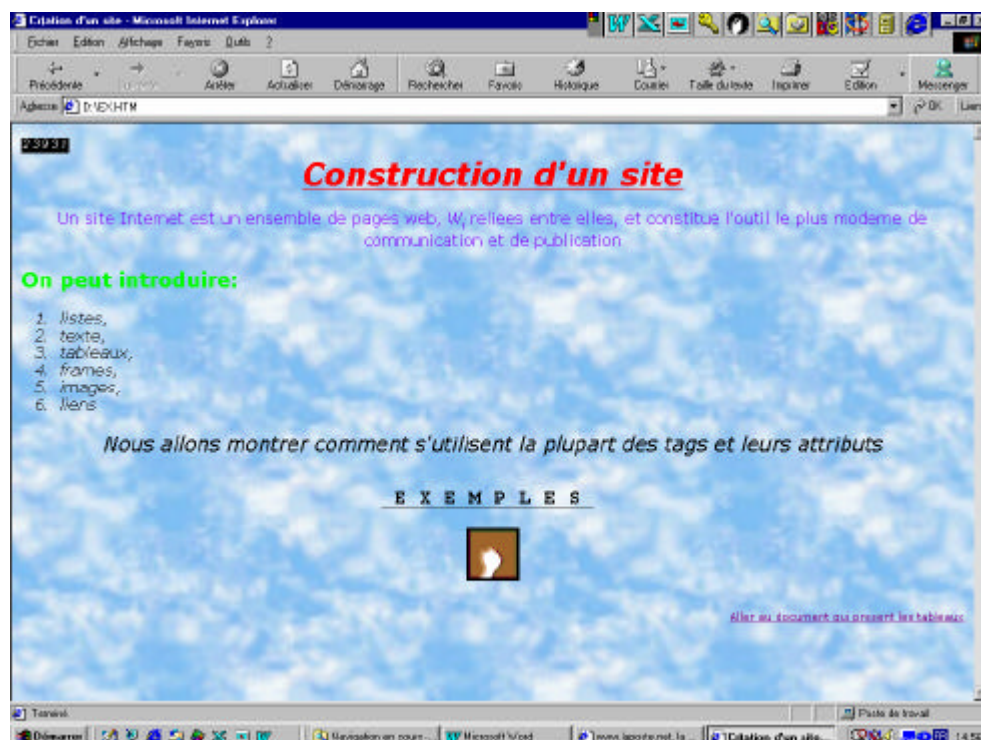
Création d'un site - Microsoft Internet Explorer

Fichier Edition Affichage Favoris Outils ?

Précédente Suivante Arrêter Actualiser Démarrage Rechercher Favoris Historique Courrier Taille du texte Imprimer Edition Messenger

Adresse D:\EX.HTM

OK Liens

23230

Construction d'un site

Un site Internet est un ensemble de pages web, $W_i$ reliees entre elles, et constitue l'outil le plus moderne de communication et de publication

On peut introduire:

1. listes,
2. texte,
3. tableaux,
4. frames,
5. images,
6. liens

Nous allons montrer comment s'utilisent la plupart des tags et leurs attributs

E X E M P L E S

Aller au document qui present les tableaux

Terminé

Poste de travail

Démarrer

Navigation en cours...

Microsoft Word

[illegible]

Création d'un site...

14:5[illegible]